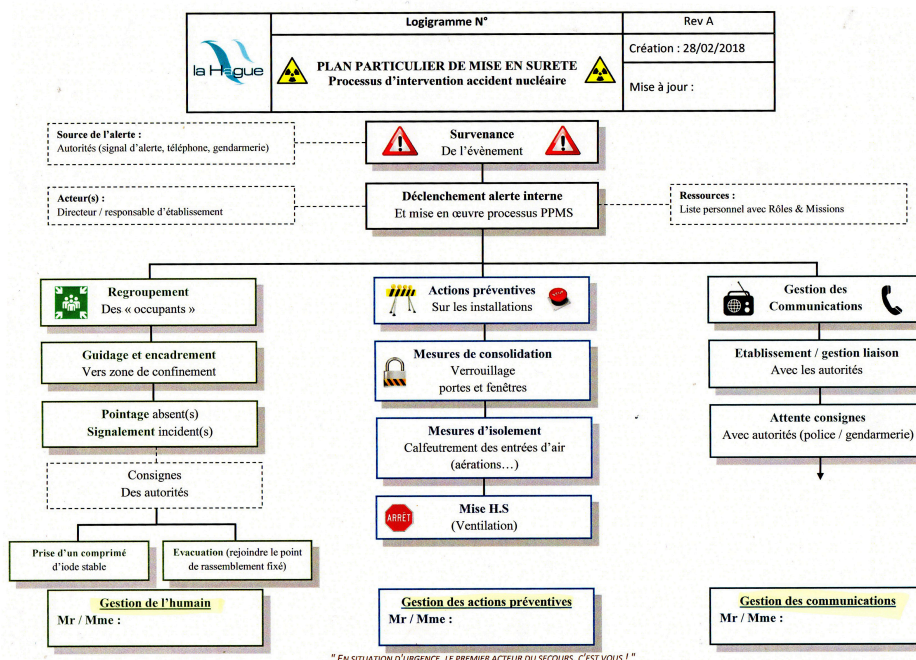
Logigramme N°

Rev A

Création : 28/02/2018

Mise à jour :

la Hague

PLAN PARTICULIER DE MISE EN SURETE
Processus d'intervention accident nucléaire

Source de l'alerte :
Autorités (signal d'alerte, téléphone, gendarmerie)

Survenance
De l'évènement

Acteur(s) :
Directeur / responsable d'établissement

Déclenchement alerte interne
Et mise en œuvre processus PPMS

Ressources :
Liste personnel avec Rôles & Missions

Regroupement
Des « occupants »

Guidage et encadrement
Vers zone de confinement

Pointage absent(s)
Signalement incident(s)

Consignes
Des autorités

Prise d'un comprimé d'iode stable

Evacuation (rejoindre le point de rassemblement fixé)

Gestion de l'humain
Mr / Mme :

Actions préventives
Sur les installations

Mesures de consolidation
Verrouillage
portes et fenêtres

Mesures d'isolement
Calfeutrement des entrées d'air
(aérations…)

ARRÊT

Mise H.S
(Ventilation)

Gestion des actions préventives
Mr / Mme :

Gestion des
Communications

Etablissement / gestion liaison
Avec les autorités

Attente consignes
Avec autorités (police / gendarmerie)

Gestion des communications
Mr / Mme :

" EN SITUATION D'URGENCE, LE PREMIER ACTEUR DU SECOURS, C'EST VOUS ! "